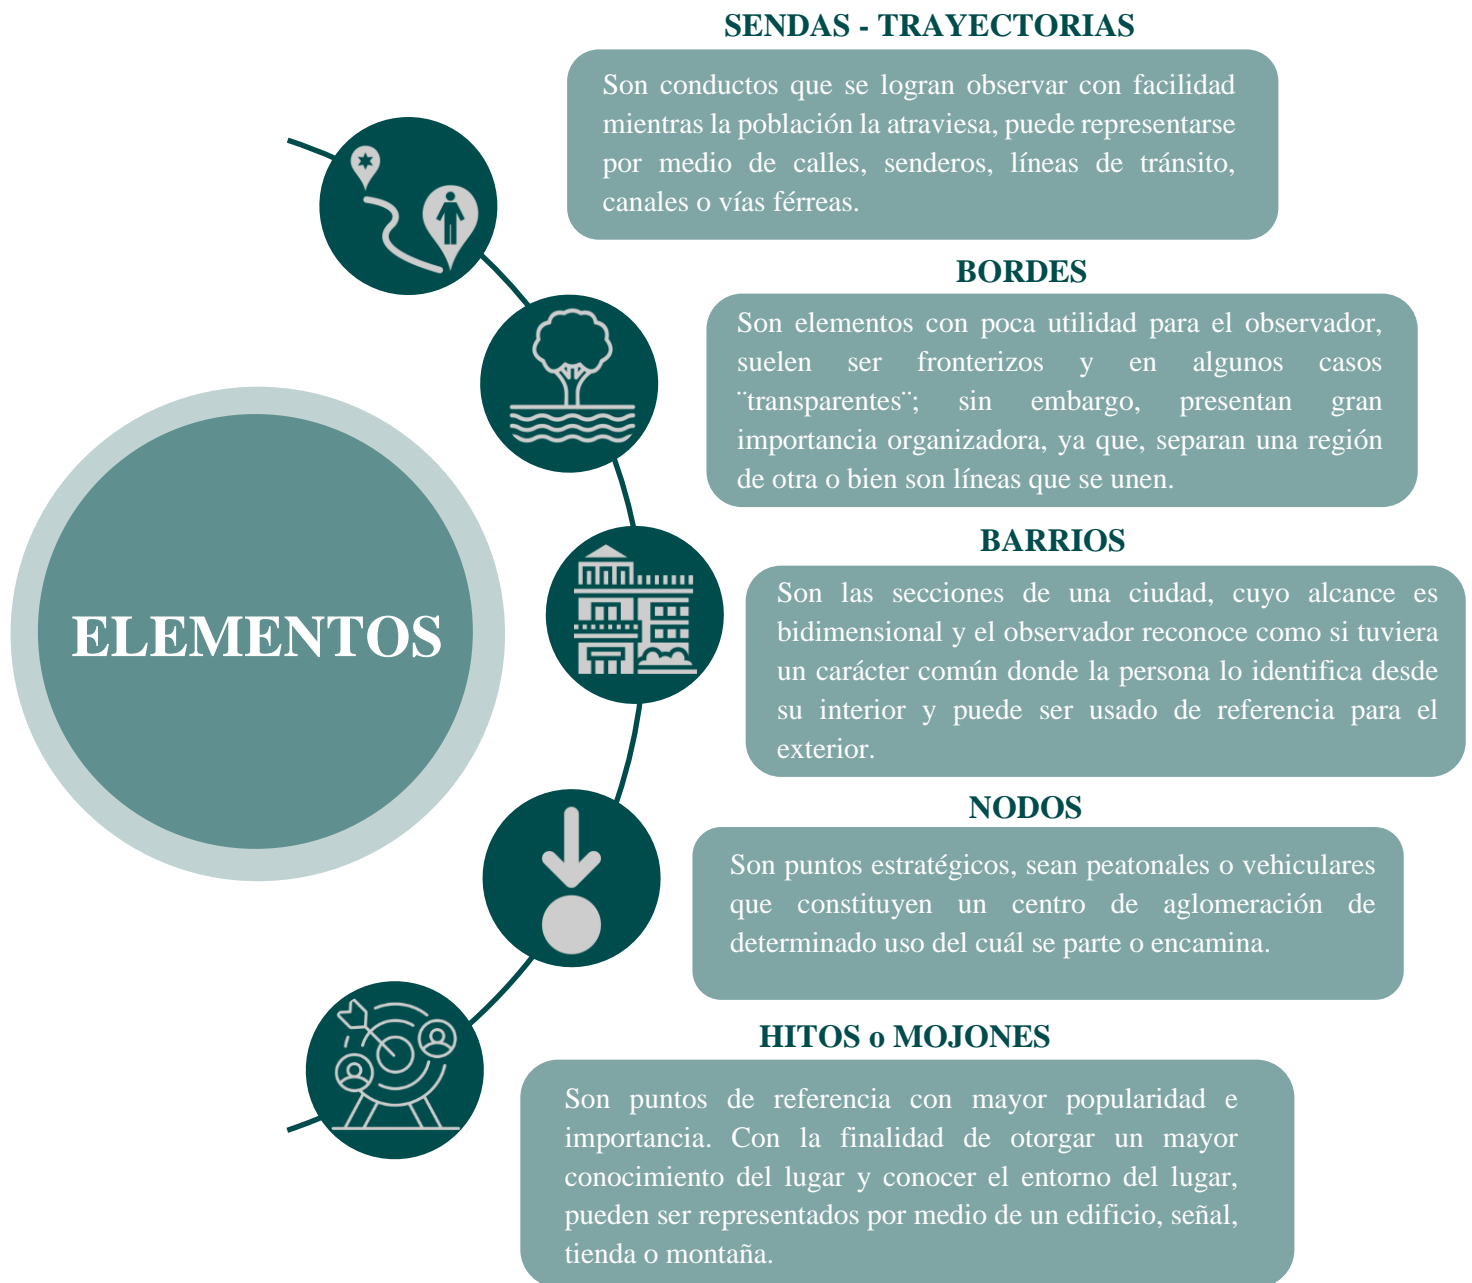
ELEMENTOS

SENDAS - TRAYECTORIAS

Son conductos que se logran observar con facilidad mientras la población la atraviesa, puede representarse por medio de calles, senderos, líneas de tránsito, canales o vías férreas.

BORDES

Son elementos con poca utilidad para el observador, suelen ser fronterizos y en algunos casos ¨transparentes¨; sin embargo, presentan gran importancia organizadora, ya que, separan una región de otra o bien son líneas que se unen.

BARRIOS

Son las secciones de una ciudad, cuyo alcance es bidimensional y el observador reconoce como si tuviera un carácter común donde la persona lo identifica desde su interior y puede ser usado de referencia para el exterior.

NODOS

Son puntos estratégicos, sean peatonales o vehiculares que constituyen un centro de aglomeración de determinado uso del cuál se parte o encamina.

HITOS o MOJONES

Son puntos de referencia con mayor popularidad e importancia. Con la finalidad de otorgar un mayor conocimiento del lugar y conocer el entorno del lugar, pueden ser representados por medio de un edificio, señal, tienda o montaña.